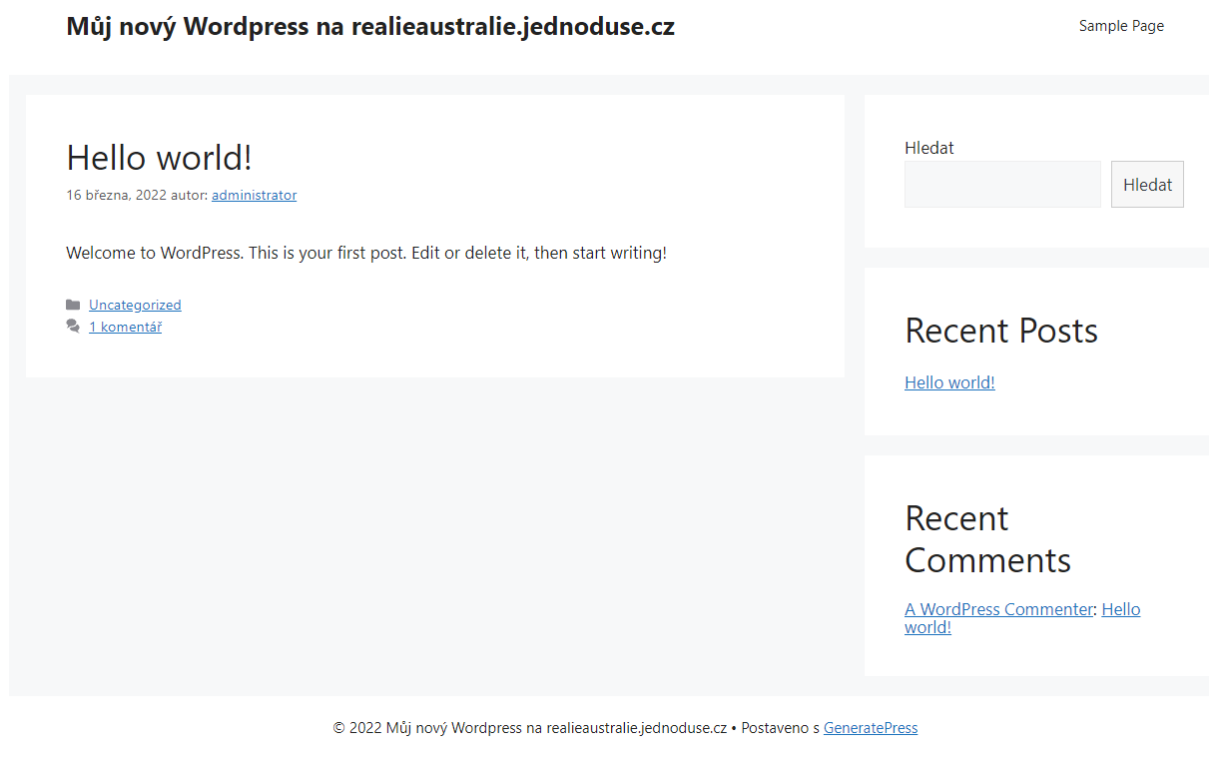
Můj nový Wordpress na realieaustralie.jednoduse.cz

Sample Page

Hello world!

16 března, 2022 autor: administrator

Welcome to WordPress. This is your first post. Edit or delete it, then start writing!

Uncategorized
1 komentář

Hledat

Hledat

Recent Posts

Hello world!

Recent Comments

A WordPress Commenter: Hello world!

© 2022 Můj nový Wordpress na realieaustralie.jednoduse.cz • Postaveno s GeneratePress